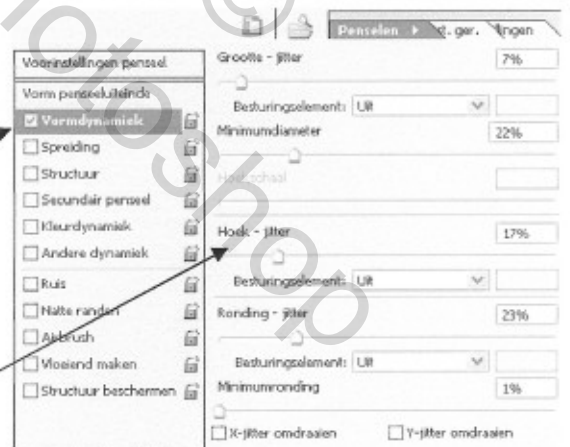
Penselen ▸ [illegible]t. ger. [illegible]ngen

Voorinstellingen penseel
Vorm penseeluiteinde
Vormdynamiek
Spreiding
Structuur
Secundair penseel
Kleurdynamiek
Andere dynamiek
Ruis
Natte randen
Airbrush
Vloeiend maken
Structuur beschermen

Grootte - jitter 7%
Besturingselement: Uit
Minimumdiameter 22%
Hoekschaal
Hoek - jitter 17%
Besturingselement: Uit
Ronding - jitter 23%
Besturingselement: Uit
Minimumronding 1%
X-jitter omdraaien
Y-jitter omdraaien

fotoshop